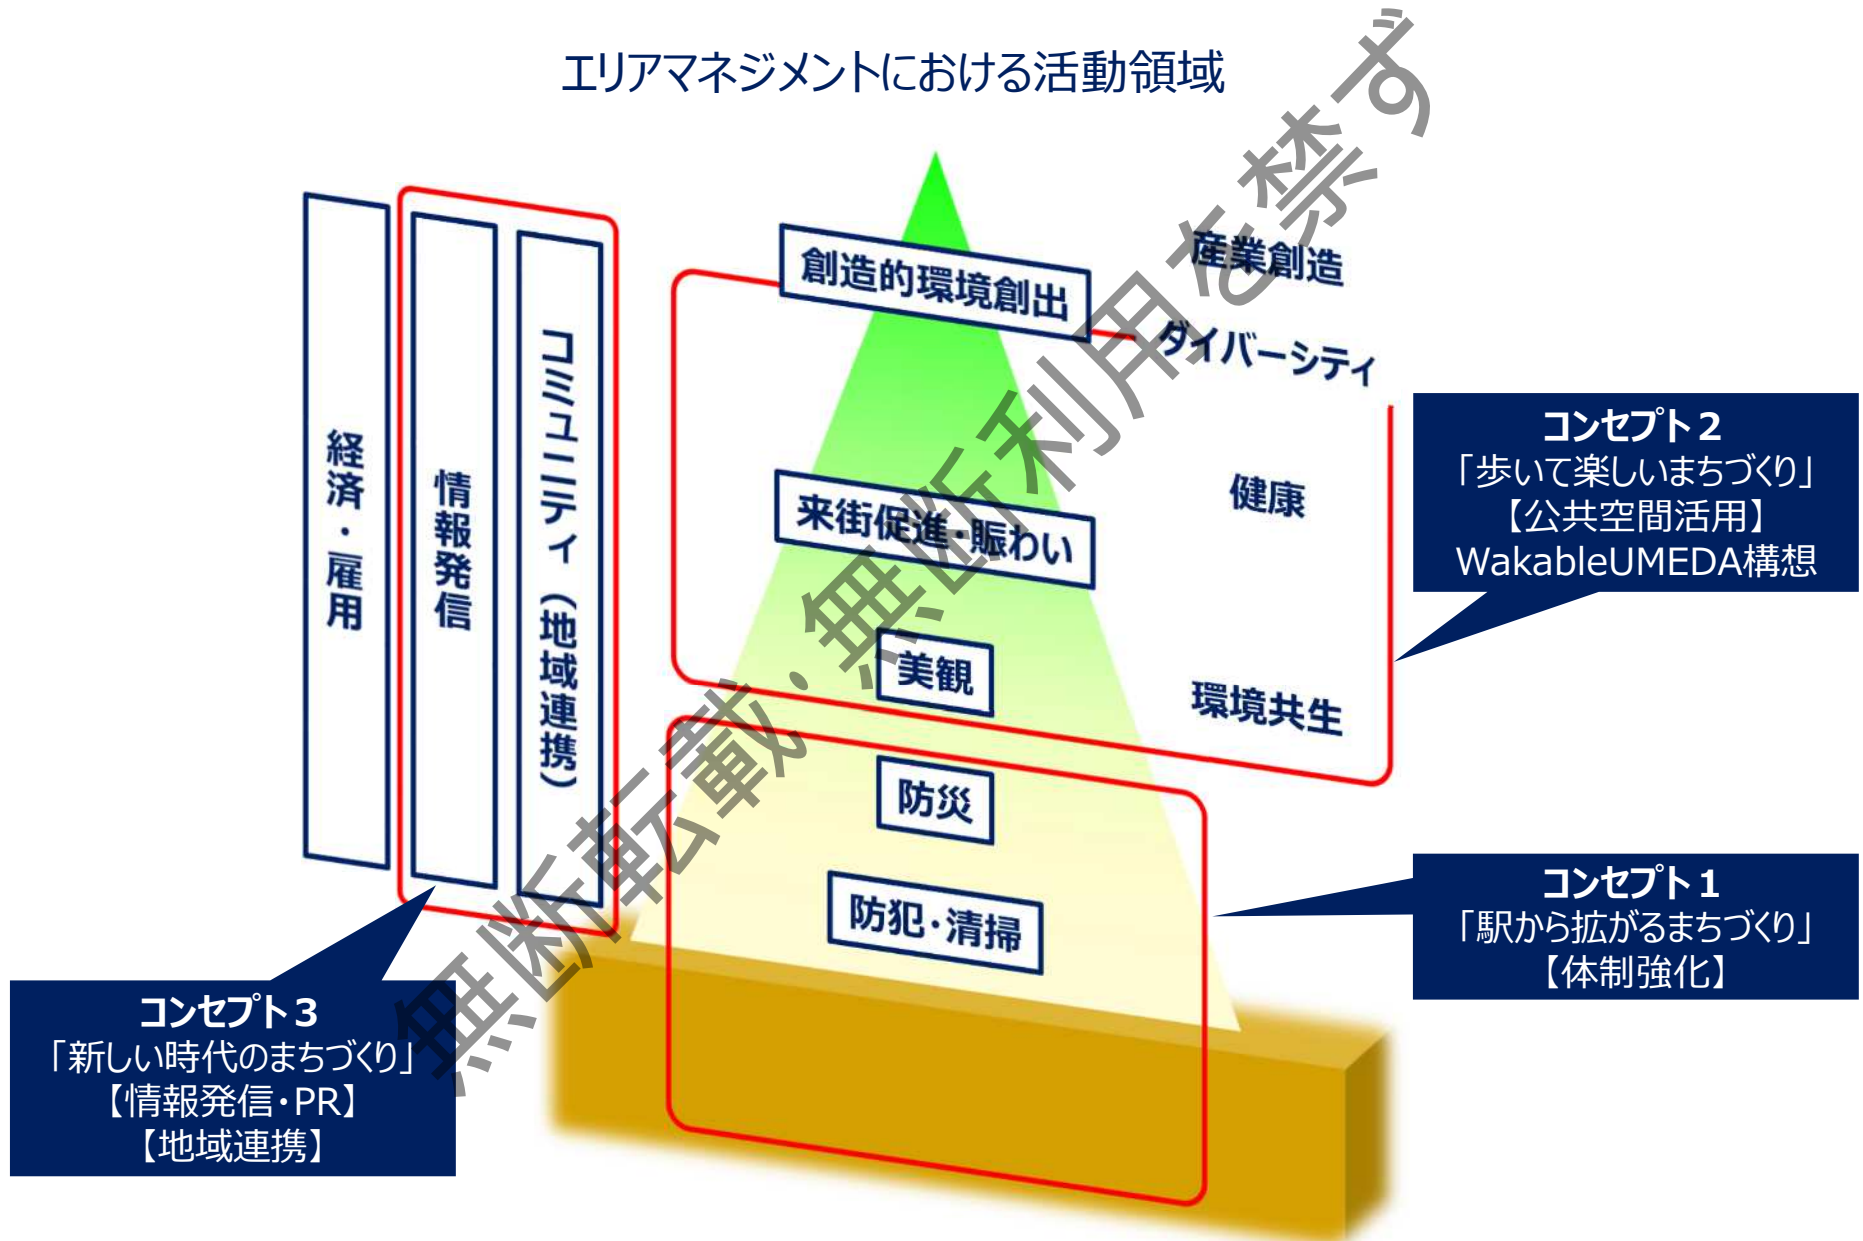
エリアマネジメントにおける活動領域

経済・雇用

情報発信

コミュニティ（地域連携）

創造的環境創出

産業創造

ダイバーシティ

健康

来街促進・賑わい

美観

環境共生

防災

防犯・清掃

コンセプト2
「歩いて楽しいまちづくり」
【公共空間活用】
WakableUMEDA構想

コンセプト1
「駅から拡がるまちづくり」
【体制強化】

コンセプト3
「新しい時代のまちづくり」
【情報発信・PR】
【地域連携】

無断転載・無断利用を禁ず